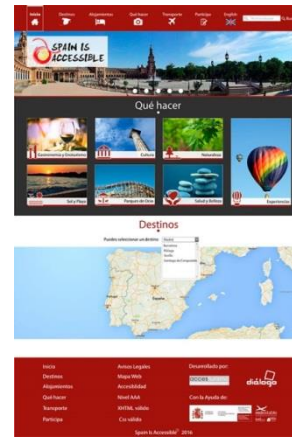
Inicio Destinos Alojamientos Qué hacer Transporte Participa English

SPAIN IS ACCESSIBLE

Qué hacer

Gastronomía y Enoturismo
Cultura
Naturaleza
Sol y Playa
Parques de Ocio
Salud y Belleza
Experiencias

Destinos

Puede seleccionar un destino: Madrid
Barcelona
Málaga
Sevilla
Santiago de Compostela

Inicio
Destinos
Alojamientos
Qué hacer
Transporte
Participa

Avisos Legales
Mapa Web
Accesibilidad
Nivel AAA
XHTML válido
Css válido

Desarrollado por:
diálogo

Con la Ayuda de:

Spain Is Accessible © 2016